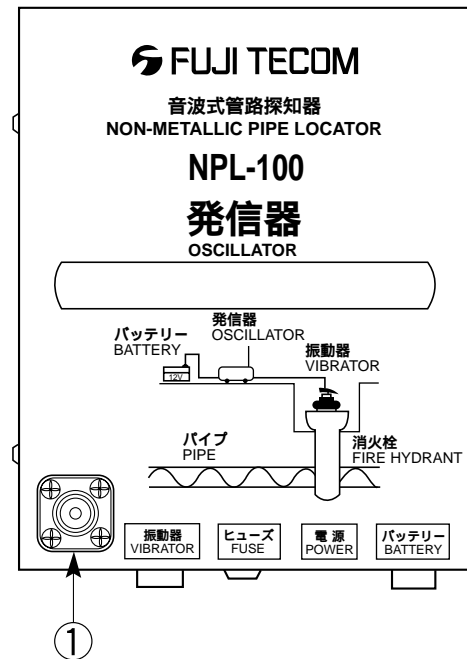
FUJI TECOM

音波式管路探知器
NON-METALLIC PIPE LOCATOR

NPL-100

発信器
OSCILLATOR

発信器
OSCILLATOR

バッテリー
BATTERY

12V

振動器
VIBRATOR

パイプ
PIPE

消火栓
FIRE HYDRANT

振動器
VIBRATOR

ヒューズ
FUSE

電源
POWER

バッテリー
BATTERY

①